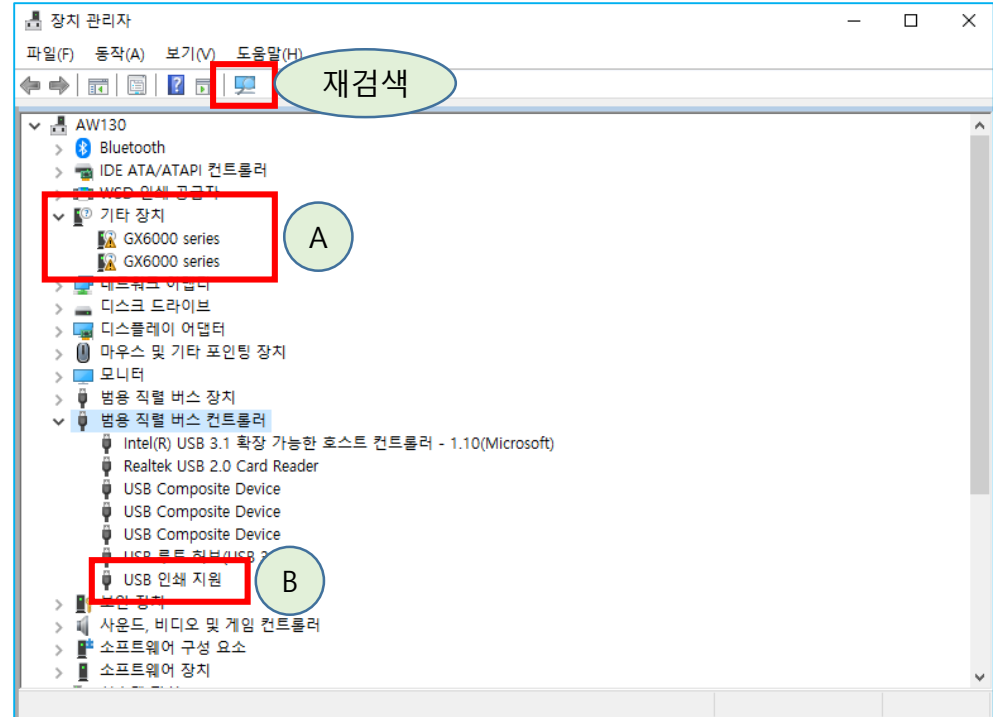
장치 관리자

파일(F) 동작(A) 보기(V) 도움말(H)

재검색

AW130
Bluetooth
IDE ATA/ATAPI 컨트롤러
WSD 인쇄 공급자
기타 장치
GX6000 series
GX6000 series
A
네트워크 어댑터
디스크 드라이브
디스플레이 어댑터
마우스 및 기타 포인팅 장치
모니터
범용 직렬 버스 장치
범용 직렬 버스 컨트롤러
Intel(R) USB 3.1 확장 가능한 호스트 컨트롤러 - 1.10(Microsoft)
Realtek USB 2.0 Card Reader
USB Composite Device
USB Composite Device
USB Composite Device
USB 루트 허브(USB 3
USB 인쇄 지원
B
보안 장치
사운드, 비디오 및 게임 컨트롤러
소프트웨어 구성 요소
소프트웨어 장치
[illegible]